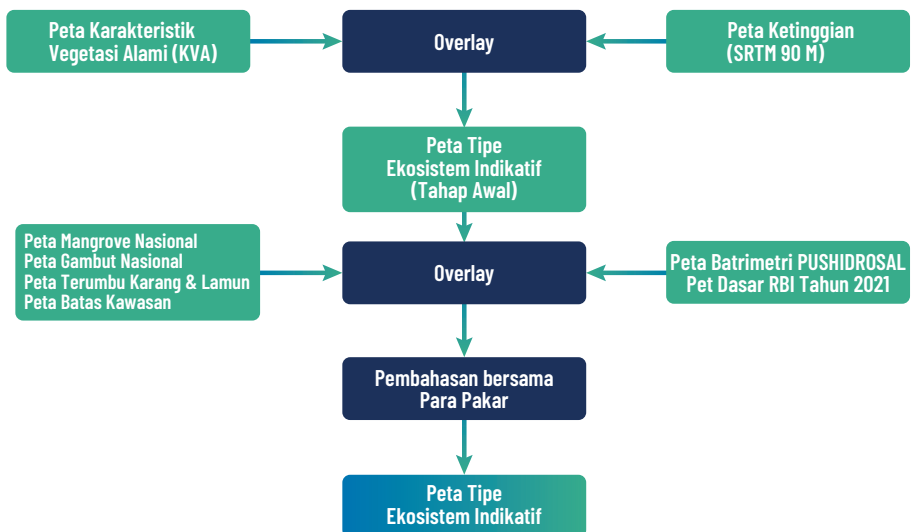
Peta Karakteristik Vegetasi Alami (KVA)

Overlay

Peta Ketinggian (SRTM 90 M)

Peta Tipe Ekosistem Indikatif (Tahap Awal)

Peta Mangrove Nasional
Peta Gambut Nasional
Peta Terumbu Karang & Lamun
Peta Batas Kawasan

Overlay

Peta Batrimetri PUSHIDROSAL
Pet Dasar RBI Tahun 2021

Pembahasan bersama Para Pakar

Peta Tipe Ekosistem Indikatif